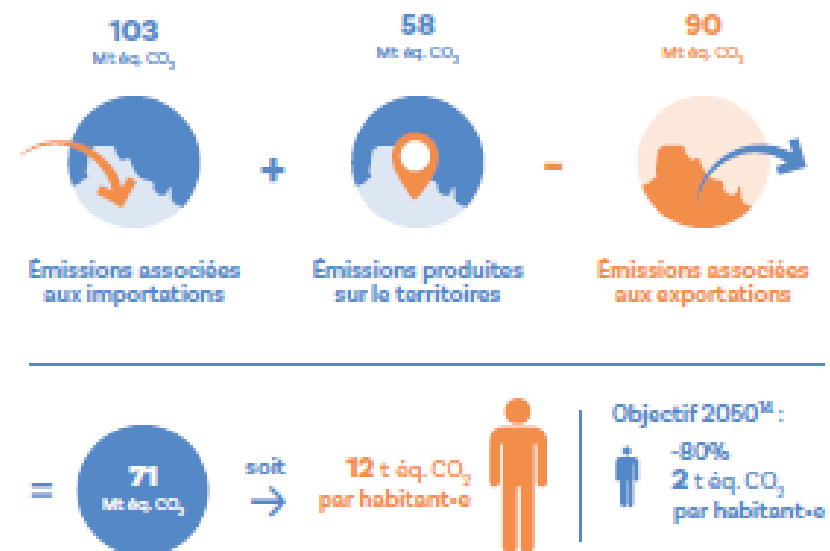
103
Mt éq. $CO_2$

58
Mt éq. $CO_2$

90
Mt éq. $CO_2$

+

-

Émissions associées aux importations

Émissions produites sur le territoires

Émissions associées aux exportations

=

71
Mt éq. $CO_2$

soit
→

12 t éq. $CO_2$ par habitant·e

Objectif 2050$^{14}$ :
-80%
2 t éq. $CO_2$
par habitant·e